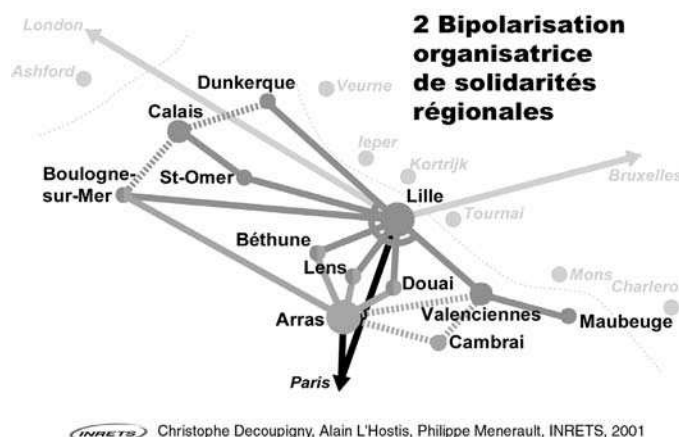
2 Bipolarisation organisatrice de solidarités régionales

London
Ashford
Dunkerque
Veurne
Calais
Ieper
Kortrijk
Bruxelles
Boulogne-sur-Mer
St-Omer
Lille
Tournai
Béthune
Lens
Douai
Mons
Charleroi
Arras
Valenciennes
Maubeuge
Cambrai
Paris

INRETS Christophe Decoupigny, Alain L'Hostis, Philippe Meneurault, INRETS, 2001